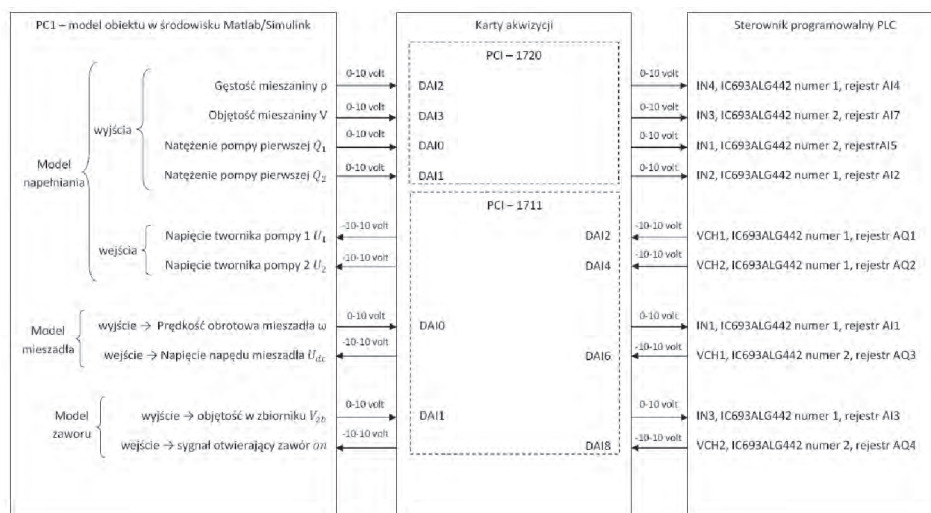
PC1 – model obiektu w środowisku Matlab/Simulink

Karty akwizycji

Sterownik programowalny PLC

PCI – 1720

Model napełniania

wyjścia

Gęstość mieszaniny ρ
0-10 volt
DAI2
0-10 volt
IN4, IC693ALG442 numer 1, rejestr AI4

Objętość mieszaniny V
0-10 volt
DAI3
0-10 volt
IN3, IC693ALG442 numer 2, rejestr AI7

Natężenie pompy pierwszej $Q_1$
0-10 volt
DAI0
0-10 volt
IN1, IC693ALG442 numer 2, rejestrAI5

Natężenie pompy pierwszej $Q_2$
0-10 volt
DAI1
0-10 volt
IN2, IC693ALG442 numer 1, rejestr AI2

PCI – 1711

wejścia

Napięcie twornika pompy 1 $U_1$
-10-10 volt
DAI2
-10-10 volt
VCH1, IC693ALG442 numer 1, rejestr AQ1

Napięcie twornika pompy 2 $U_2$
-10-10 volt
DAI4
-10-10 volt
VCH2, IC693ALG442 numer 1, rejestr AQ2

Model mieszadła

wyjście → Prędkość obrotowa mieszadła ω
0-10 volt
DAI0
0-10 volt
IN1, IC693ALG442 numer 1, rejestr AI1

wejście → Napięcie napędu mieszadła $U_{dc}$
-10-10 volt
DAI6
-10-10 volt
VCH1, IC693ALG442 numer 2, rejestr AQ3

Model zaworu

wyjście → objętość w zbiorniku $V_{zb}$
0-10 volt
DAI1
0-10 volt
IN3, IC693ALG442 numer 1, rejestr AI3

wejście → sygnał otwierający zawór $on$
-10-10 volt
DAI8
-10-10 volt
VCH2, IC693ALG442 numer 2, rejestr AQ4